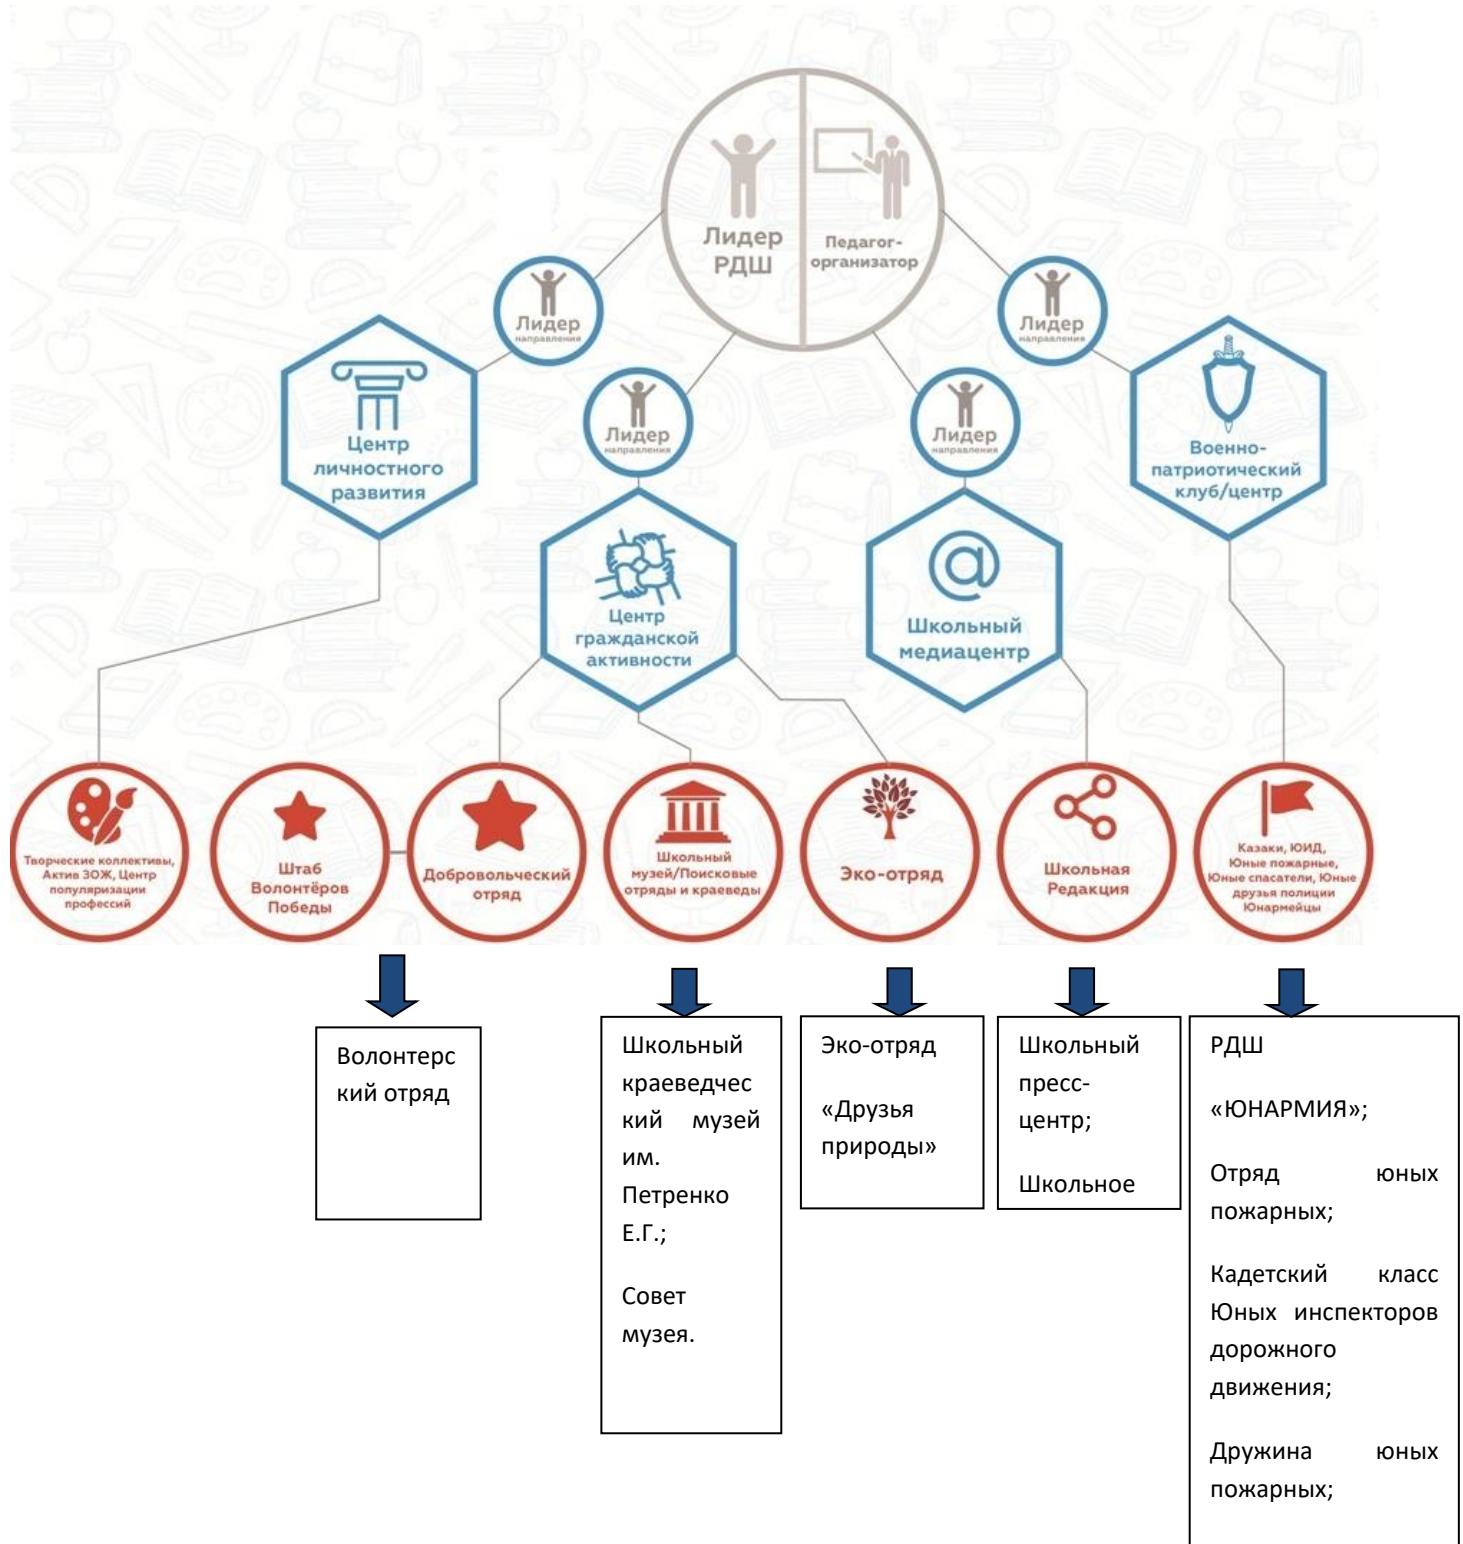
Лидер РДШ

Педагог-организатор

Лидер направления

Лидер направления

Лидер направления

Лидер направления

Центр личностного развития

Центр гражданской активности

Школьный медиацентр

Военно-патриотический клуб/центр

Творческие коллективы, Актив ЗОЖ, Центр популяризации профессий

Штаб Волонтёров Победы

Добровольческий отряд

Школьный музей/Поисковые отряды и краеведы

Эко-отряд

Школьная Редакция

Казаки, ЮИД, Юные пожарные, Юные спасатели, Юные друзья полиции Юнармейцы

Волонтерский отряд

Школьный краеведческий музей им. Петренко Е.Г.;

Совет музея.

Эко-отряд

«Друзья природы»

Школьный пресс-центр;

Школьное

РДШ

«ЮНАРМИЯ»;

Отряд юных пожарных;

Кадетский класс Юных инспекторов дорожного движения;

Дружина юных пожарных;